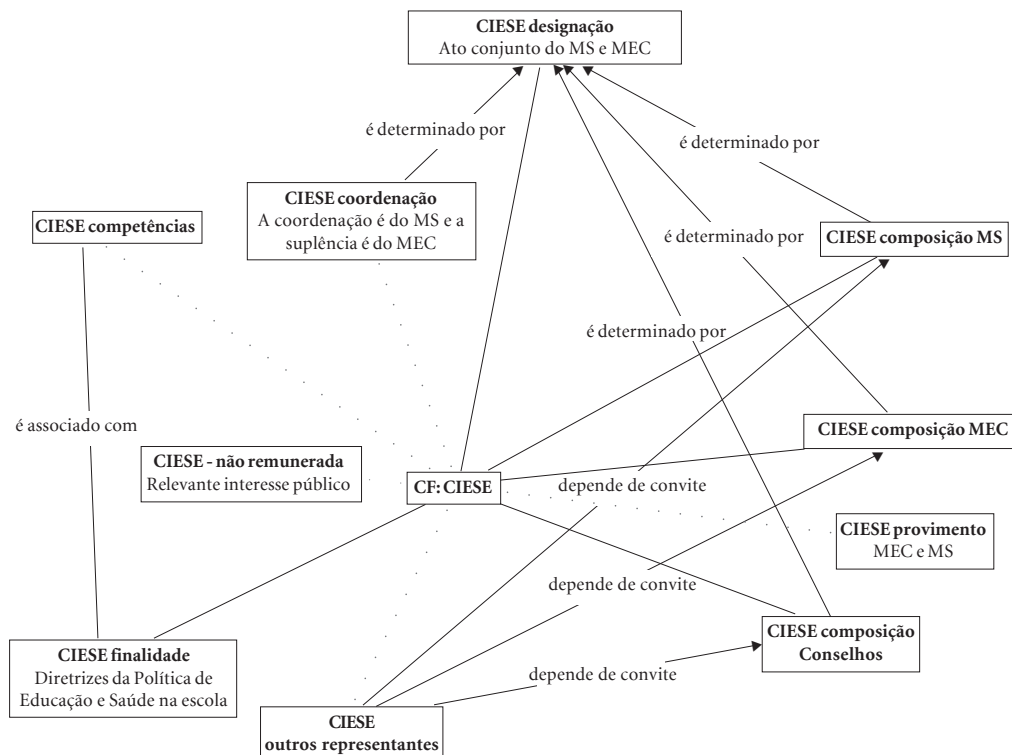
**CIESE designação**
Ato conjunto do MS e MEC

é determinado por

é determinado por

**CIESE coordenação**
A coordenação é do MS e a suplência é do MEC

**CIESE competências**

é determinado por

**CIESE composição MS**

é determinado por

é associado com

**CIESE - não remunerada**
Relevante interesse público

**CF: CIESE**

depende de convite

**CIESE composição MEC**

**CIESE provimento**
MEC e MS

depende de convite

**CIESE finalidade**
Diretrizes da Política de Educação e Saúde na escola

depende de convite

**CIESE composição Conselhos**

**CIESE outros representantes**